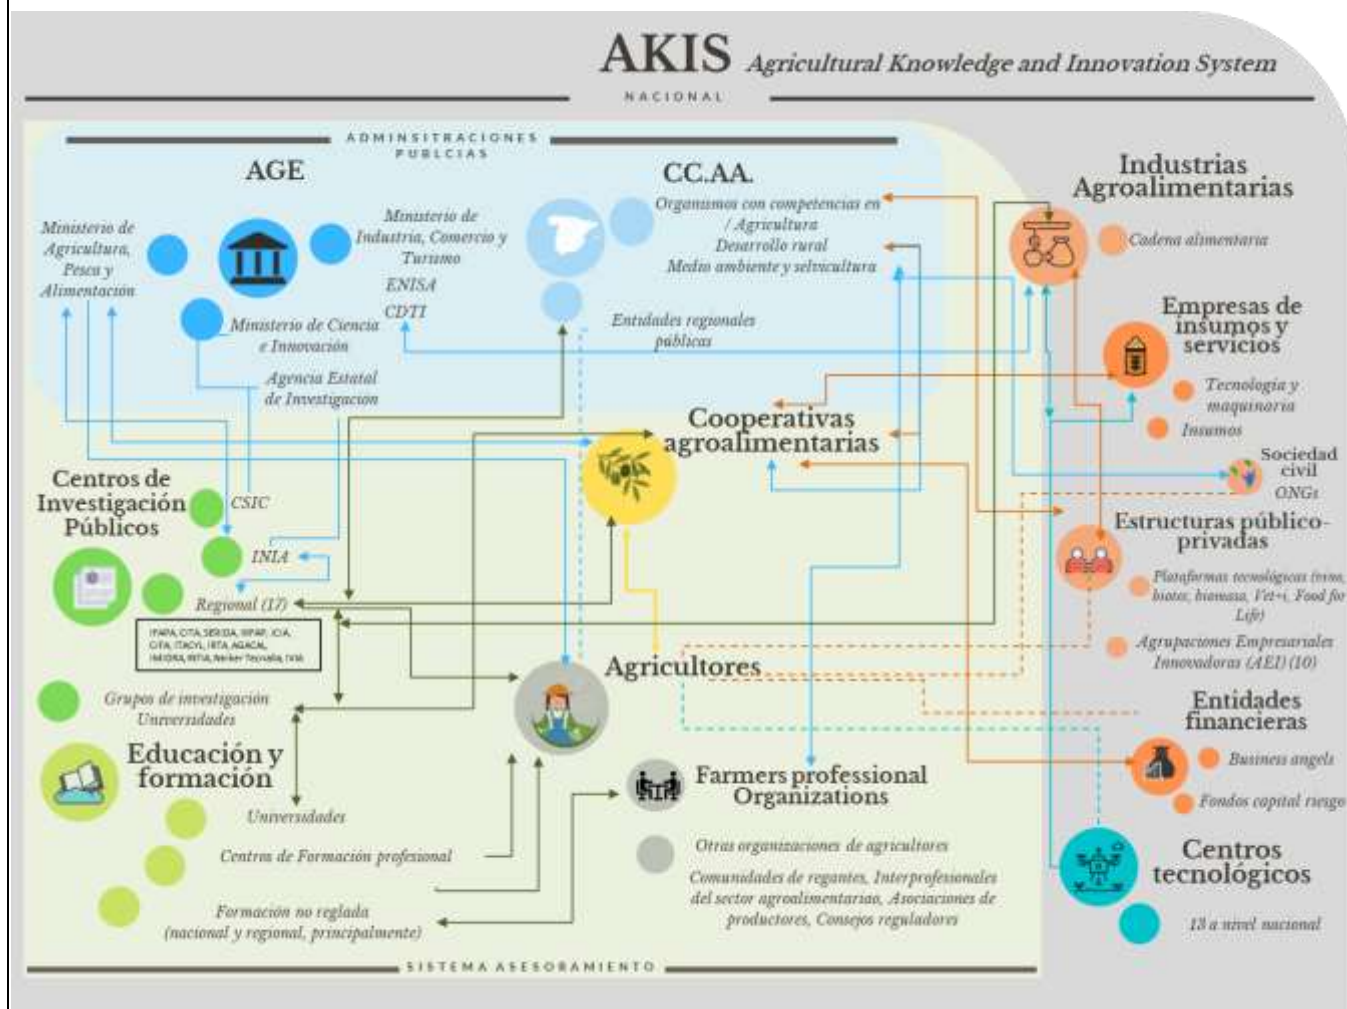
AKIS Agricultural Knowledge and Innovation System

NACIONAL

ADMINSITRACIONES PUBLCIAS

AGE

Ministerio de Agricultura, Pesca y Alimentación

Ministerio de Industria, Comercio y Turismo

ENISA

CDTI

Ministerio de Ciencia e Innovación

Agencia Estatal de Investigacion

CC.AA.

Organismos con competencias en / Agricultura Desarrollo rural Medio ambiente y selvicultura

Entidades regionales públicas

Industrias Agroalimentarias

Cadena alimentaria

Empresas de insumos y servicios

Tecnología y maquinaria

Insumos

Sociedad civil

ONGs

Cooperativas agroalimentarias

Centros de Investigación Públicos

CSIC

INIA

Regional (17)

IFAPA, CITA, SERIDA, IRIAF, ICIA, CIFA, ITACYL, IRTA, AGACAL, IMIDRA, IRIAF, Neiker-Tecnalia, IVIA

Grupos de investigación Universidades

Educación y formación

Universidades

Centros de Formación profesional

Formación no reglada (nacional y regional, principalmente)

Agricultores

Farmers professional Organizations

Otras organizaciones de agricultores

Comunidades de regantes, Interprofesionales del sector agroalimentario, Asociaciones de productores, Consejos reguladores

Estructuras público-privadas

Plataformas tecnológicas (vino, biotec, biomasa, Vet+i, Food for Life)

Agrupaciones Empresariales Innovadoras (AEI) (10)

Entidades financieras

Business angels

Fondos capital riesgo

Centros tecnológicos

13 a nivel nacional

SISTEMA ASESORAMIENTO